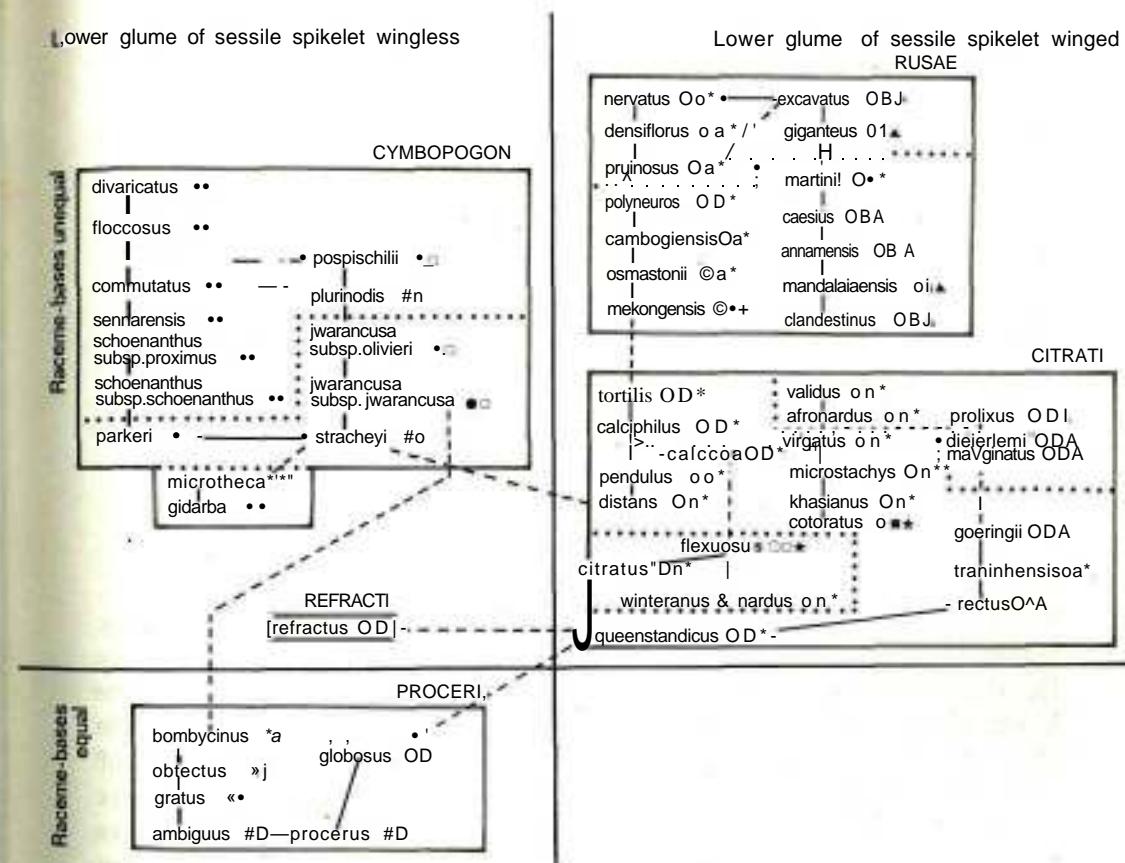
Lower glume of sessile spikelet wingless

Lower glume of sessile spikelet winged

Raceme-bases unequal

Raceme-bases equal

CYMBOPOGON

divaricatus ••
floccosus ••
commutatus ••
sennarensis ••
schoenanthus subsp.proximus ••
schoenanthus subsp.schoenanthus ••
parkeri •
pospischilii •
plurinodis #n
jwarancusa subsp.olivieri •
jwarancusa subsp. jwarancusa •
stracheyi #o
microtheca*'*"
gidarba ••

RUSAE

nervatus Oo*•
densiflorus o a */'
pruinosus Oa*
polyneuros O D*
cambogiensisOa*
osmastonii ©a*
mekongensis ©•+
excavatus OBJ
giganteus 01
H
martini! O• *
caesius OBA
annamensis OB A
mandalaiaensis oi
clandestinus OBJ

CITRATI

tortilis OD*
calciphilus O D*
-calccoaOD*
pendulus oo*
distans On*
validus o n*
afronardus o n*
virgatus o n*
microstachys On**
khasianus On*
cotoratus o
prolixus O D I
diejerlemi ODA
maVginatus ODA
goeringii ODA
traninhensisoa*
- rectusO^A
flexuosu
citratus"Dn*
winteranus & nardus o n*
queenstandicus O D*-

REFRACTI

[refractus O D|

PROCERI,

bombycinus *a
obtectus »j
gratus «•
ambiguus #D—procerus #D
globosus OD